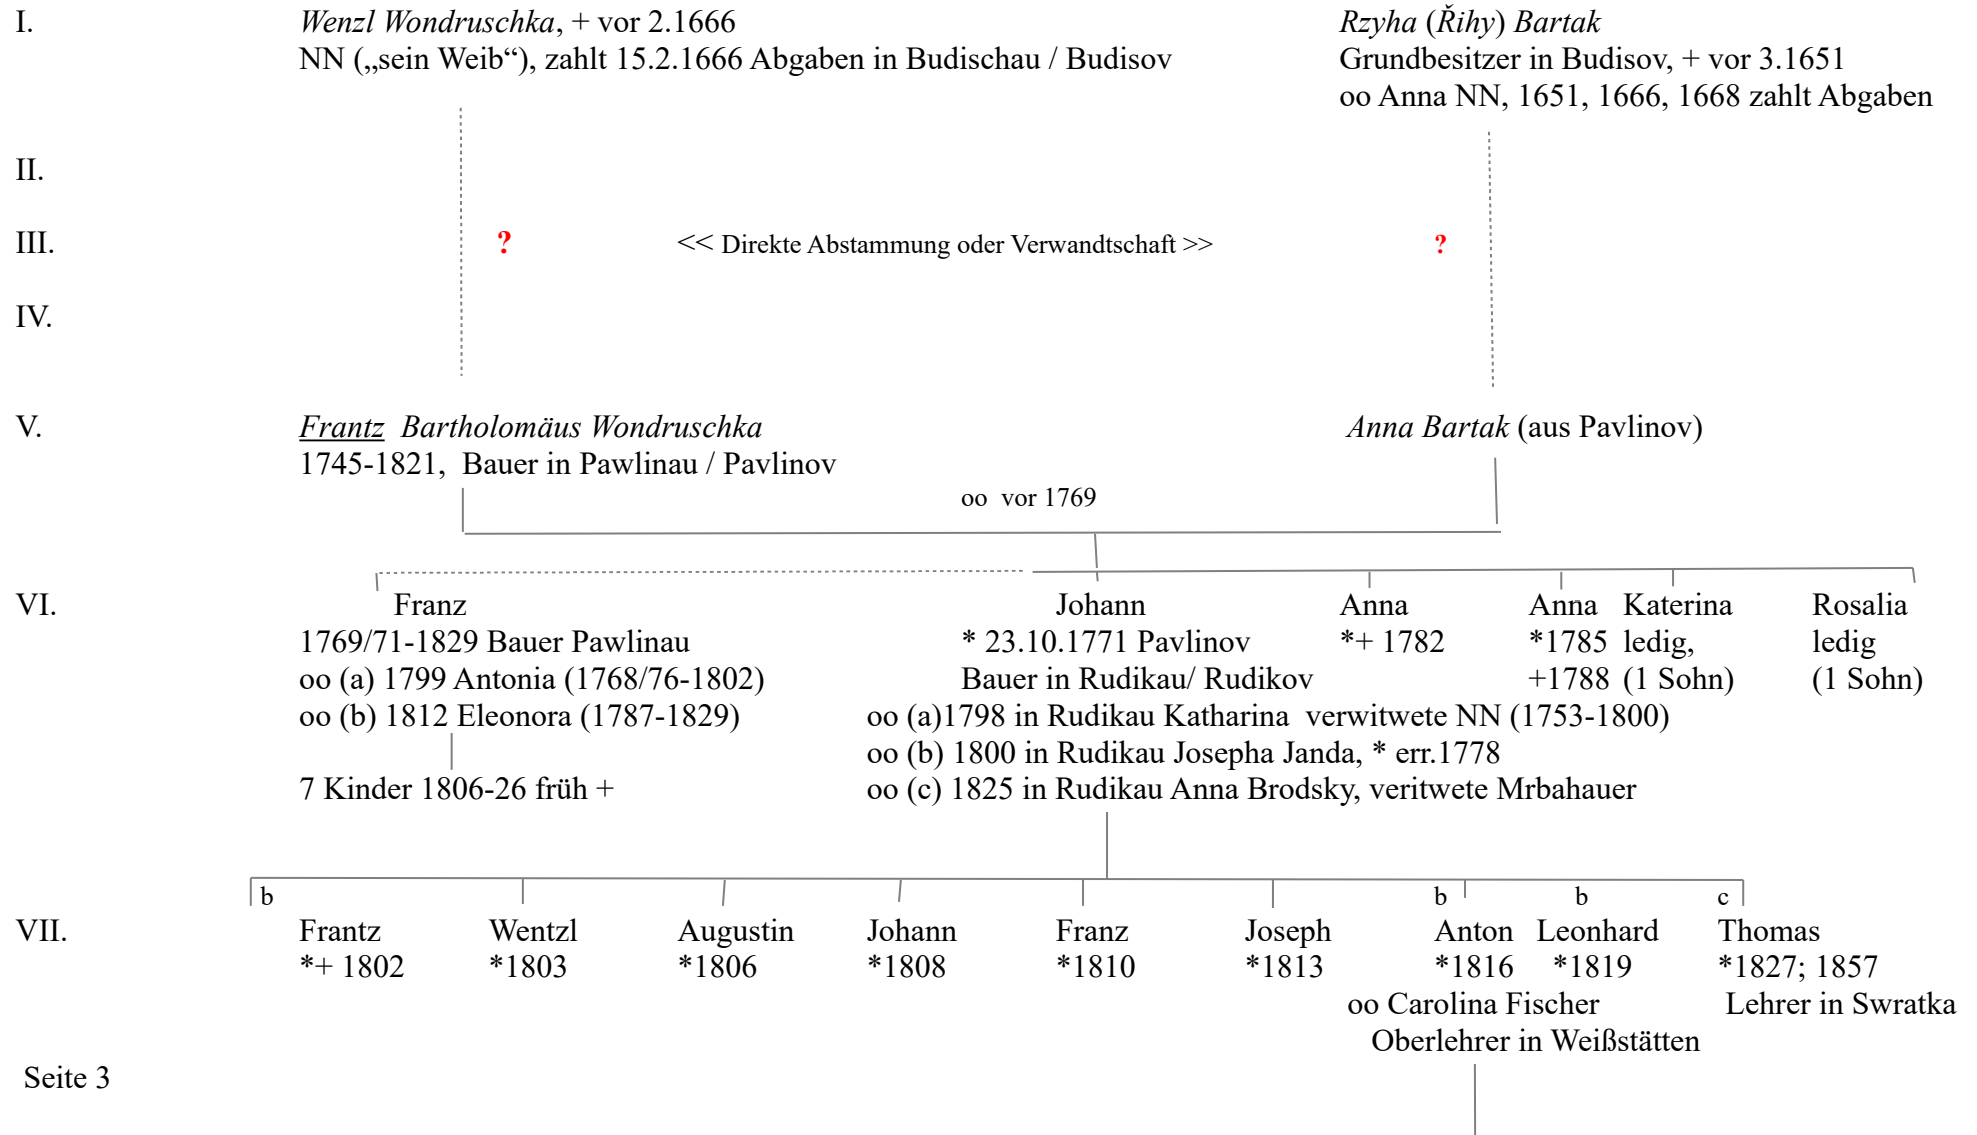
I. *Wenzl Wondruschka*, + vor 2.1666
NN („sein Weib"), zahlt 15.2.1666 Abgaben in Budischau / Budisov

*Rzyha* (*Řihy*) *Bartak*
Grundbesitzer in Budisov, + vor 3.1651
oo Anna NN, 1651, 1666, 1668 zahlt Abgaben

II.

III. ? << Direkte Abstammung oder Verwandtschaft >> ?

IV.

V. *Frantz Bartholomäus Wondruschka*
1745-1821, Bauer in Pawlinau / Pavlinov

*Anna Bartak* (aus Pavlinov)

oo vor 1769

VI. Franz
1769/71-1829 Bauer Pawlinau
oo (a) 1799 Antonia (1768/76-1802)
oo (b) 1812 Eleonora (1787-1829)
7 Kinder 1806-26 früh +

Johann
* 23.10.1771 Pavlinov
Bauer in Rudikau/ Rudikov
oo (a)1798 in Rudikau Katharina verwitwete NN (1753-1800)
oo (b) 1800 in Rudikau Josepha Janda, * err.1778
oo (c) 1825 in Rudikau Anna Brodsky, veritwete Mrbahauer

Anna
*+ 1782

Anna
*1785
+1788

Katerina
ledig,
(1 Sohn)

Rosalia
ledig
(1 Sohn)

VII. b
Frantz
*+ 1802

Wentzl
*1803

Augustin
*1806

Johann
*1808

Franz
*1810

Joseph
*1813

b
Anton
*1816
oo Carolina Fischer
Oberlehrer in Weißstätten

b
Leonhard
*1819

c
Thomas
*1827; 1857
Lehrer in Swratka

Seite 3